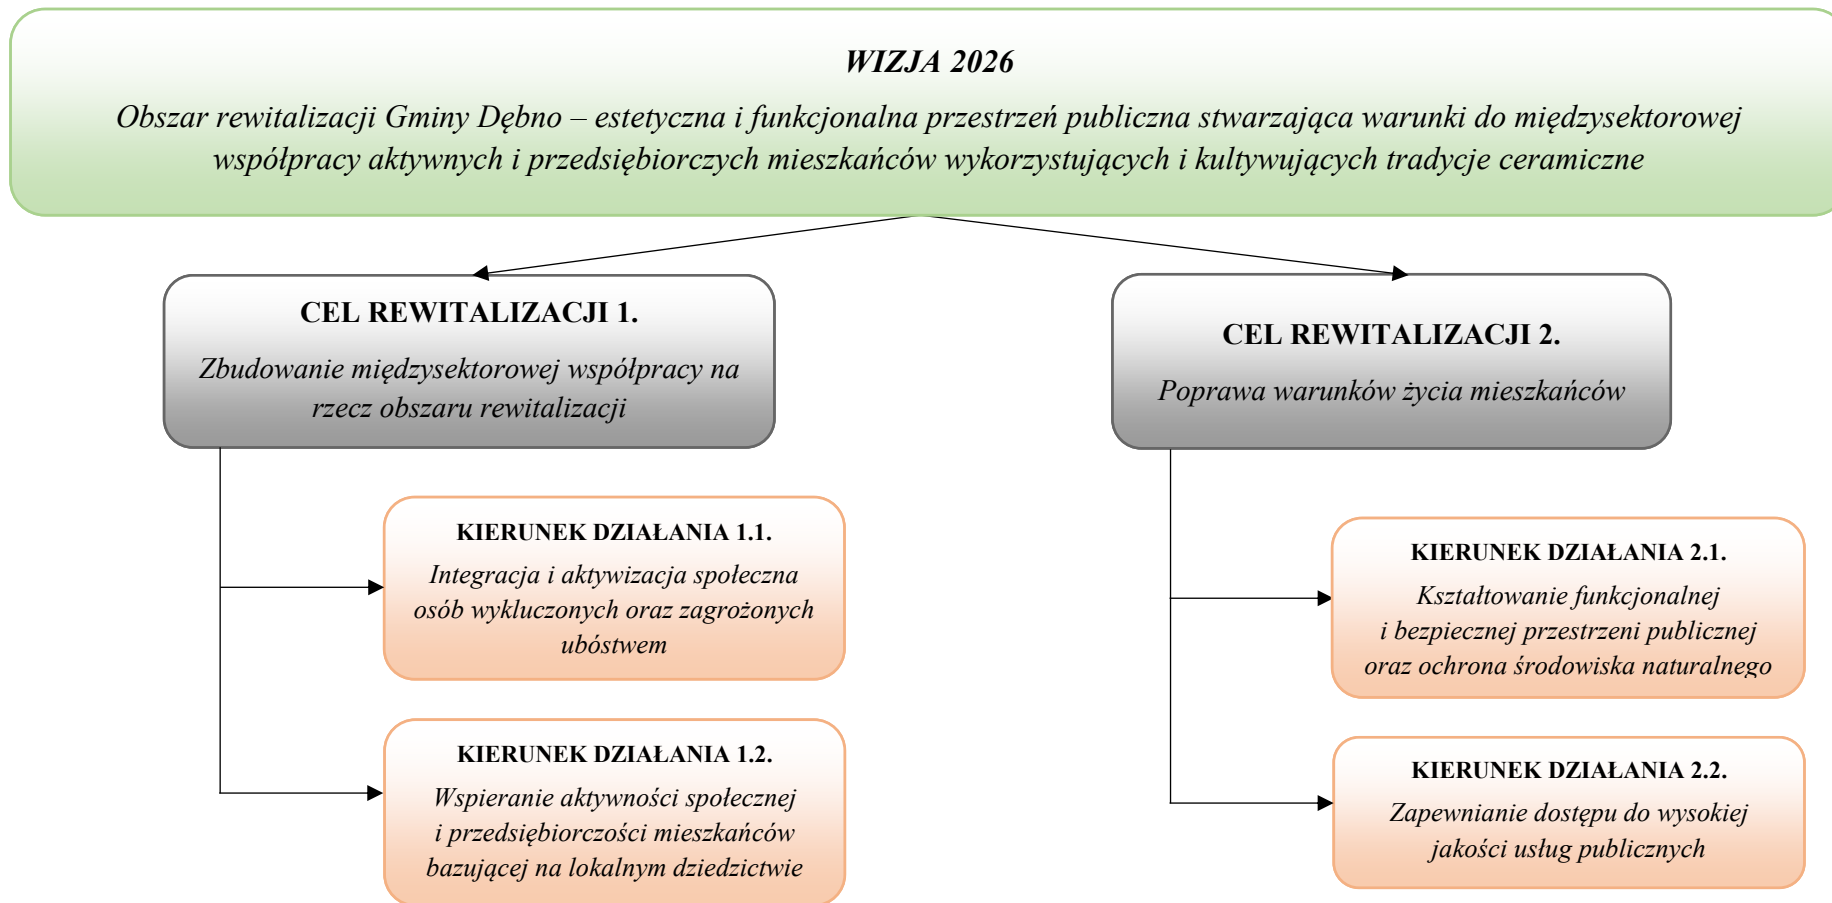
WIZJA 2026

Obszar rewitalizacji Gminy Dębno – estetyczna i funkcjonalna przestrzeń publiczna stwarzająca warunki do międzysektorowej współpracy aktywnych i przedsiębiorczych mieszkańców wykorzystujących i kultywujących tradycje ceramiczne

CEL REWITALIZACJI 1.

Zbudowanie międzysektorowej współpracy na rzecz obszaru rewitalizacji

KIERUNEK DZIAŁANIA 1.1.

Integracja i aktywizacja społeczna osób wykluczonych oraz zagrożonych ubóstwem

KIERUNEK DZIAŁANIA 1.2.

Wspieranie aktywności społecznej i przedsiębiorczości mieszkańców bazującej na lokalnym dziedzictwie

CEL REWITALIZACJI 2.

Poprawa warunków życia mieszkańców

KIERUNEK DZIAŁANIA 2.1.

Kształtowanie funkcjonalnej i bezpiecznej przestrzeni publicznej oraz ochrona środowiska naturalnego

KIERUNEK DZIAŁANIA 2.2.

Zapewnianie dostępu do wysokiej jakości usług publicznych